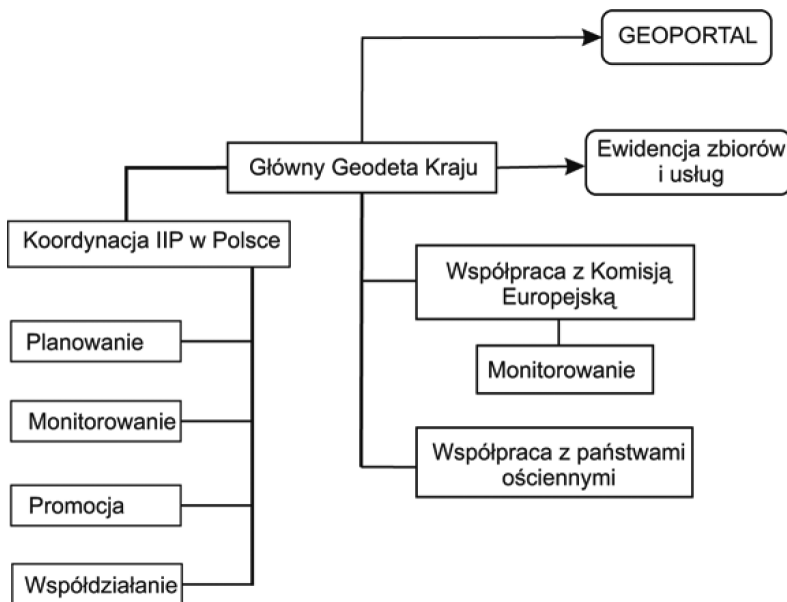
GEOPORTAL

Główny Geodeta Kraju

Ewidencja zbiorów i usług

Koordynacja IIP w Polsce

Planowanie

Monitorowanie

Promocja

Współdziałanie

Współpraca z Komisją Europejską

Monitorowanie

Współpraca z państwami ościennymi